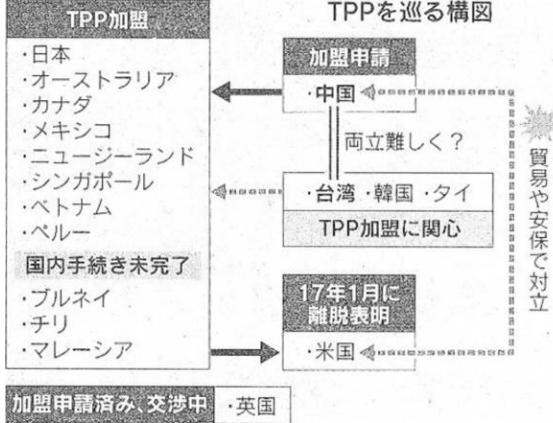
TPPを巡る構図

TPP加盟
・日本
・オーストラリア
・カナダ
・メキシコ
・ニュージーランド
・シンガポール
・ベトナム
・ペルー
国内手続き未完了
・ブルネイ
・チリ
・マレーシア

加盟申請
・中国

両立難しく？

・台湾 ・韓国 ・タイ
TPP加盟に関心

17年1月に離脱表明
・米国

貿易や安保で対立

加盟申請済み、交渉中 ・英国